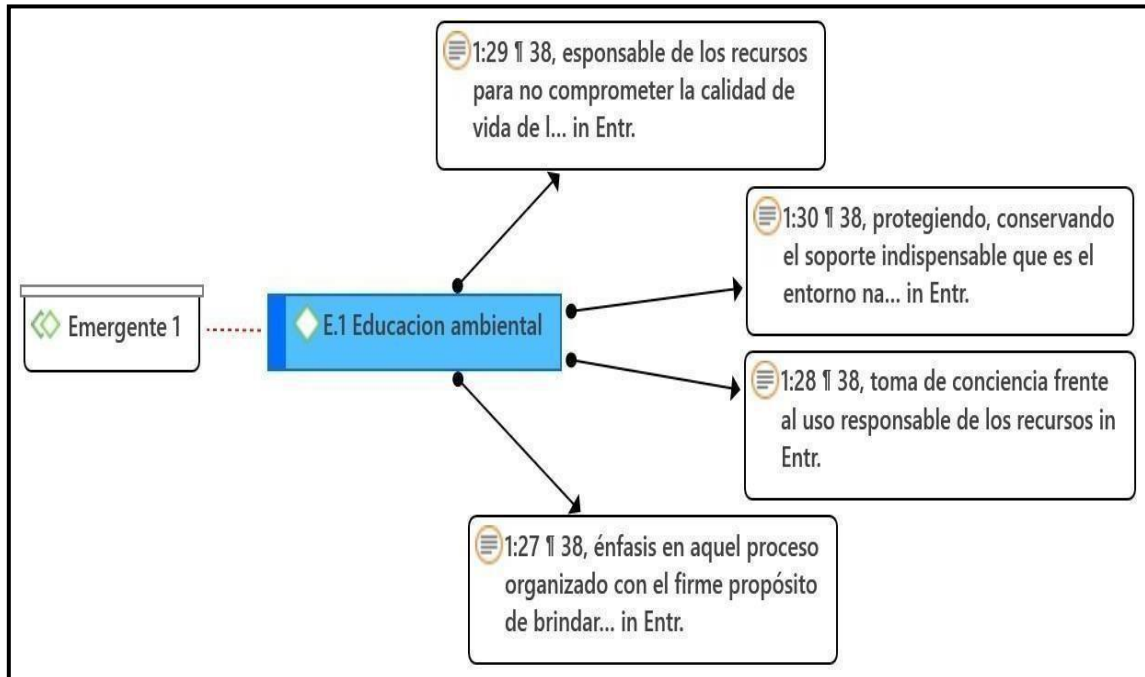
1:29 ¶ 38, esponsable de los recursos para no comprometer la calidad de vida de l... in Entr.

1:30 ¶ 38, protegiendo, conservando el soporte indispensable que es el entorno na... in Entr.

Emergente 1

E.1 Educacion ambiental

1:28 ¶ 38, toma de conciencia frente al uso responsable de los recursos in Entr.

1:27 ¶ 38, énfasis en aquel proceso organizado con el firme propósito de brindar... in Entr.